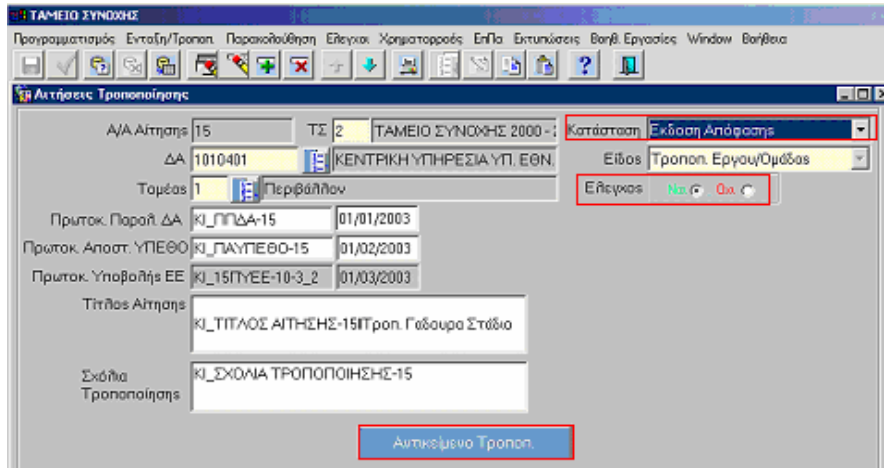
ΤΑΜΕΙΟ ΣΥΝΟΧΗΣ

Προγραμματισμός Ένταξη/Τροποπ. Παρακολούθηση Έλεγχοι Χρηματορροές ΕπΠα Εκτυπώσεις Βοηθ.Εργασίες Window Βοήθεια

Αιτήσεις Τροποποίησης

Α/Α Αίτησης 15
ΤΣ 2 ΤΑΜΕΙΟ ΣΥΝΟΧΗΣ 2000 - 2
Κατάσταση Έκδοση Απόφασης
ΔΑ 1010401 ΚΕΝΤΡΙΚΗ ΥΠΗΡΕΣΙΑ ΥΠ. ΕΘΝ.
Είδος Τροποπ. Εργου/Ομάδας
Τομέας 1 Περιβάλλον
Ελεγχος Ναι Οχι
Πρωτοκ. Παραλ. ΔΑ ΚΙ_ΠΠΔΑ-15 01/01/2003
Πρωτοκ. Αποστ. ΥΠΕΘΟ ΚΙ_ΠΑΥΠΕΘΟ-15 01/02/2003
Πρωτοκ. Υποβολής ΕΕ ΚΙ_15ΠΥΕΕ-10-3_2 01/03/2003
Τίτλος Αίτησης ΚΙ_ΤΙΤΛΟΣ ΑΙΤΗΣΗΣ-15ΙΙΤροπ. Γαδουρα Στάδιο
Σχόλια Τροποποίησης ΚΙ_ΣΧΟΛΙΑ ΤΡΟΠΟΠΟΙΗΣΗΣ-15

Αντικείμενο Τροποπ.